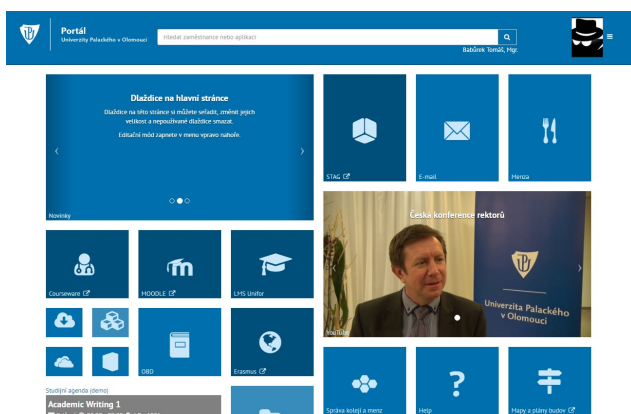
Portál
Univerzity Palackého v Olomouci

Hledat zaměstnance nebo aplikaci

Babůrek Tomáš, Mgr.

Dlaždice na hlavní stránce

Dlaždice na této stránce si můžete seřadit, změnit jejich velikost a nepoužívané dlaždice smazat.

Editační mód zapnete v menu vpravo nahoře.

Novinky

STAG

E-mail

Menza

Česká konference rektorů

Univerzita Palackého v Olomouci

YouTube

Courseware

MOODLE

LMS Unifor

OBD

Erasmus

Studijní agenda (demo)

Academic Writing 1

Správa kolejí a menz

Help

Mapy a plány budov